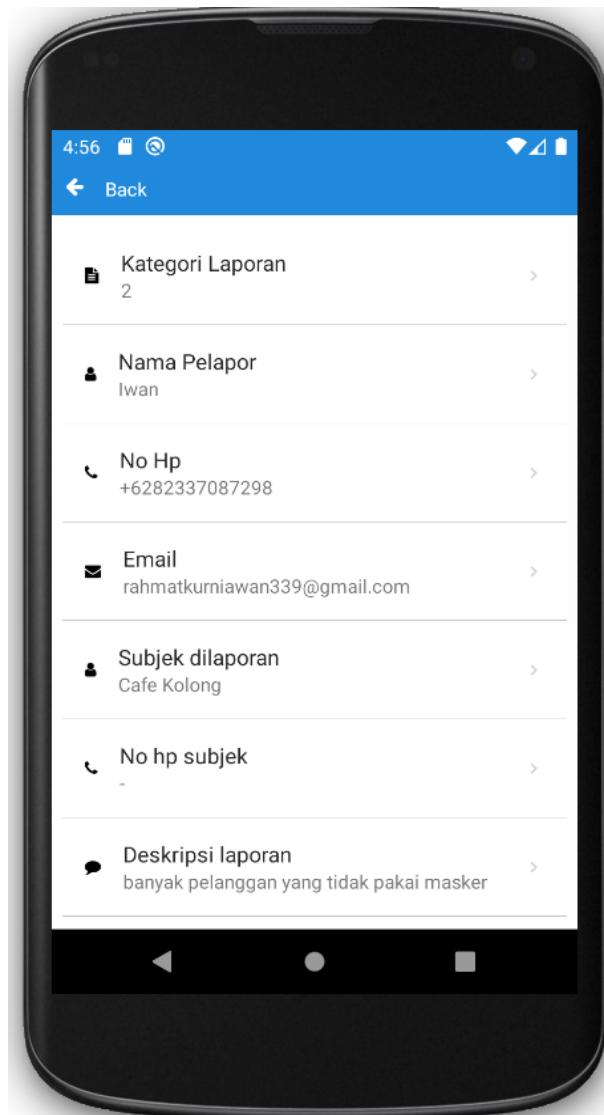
4:56

Back

Kategori Laporan
2

Nama Pelapor
Iwan

No Hp
+6282337087298

Email
rahmatkurniawan339@gmail.com

Subjek dilaporan
Cafe Kolong

No hp subjek
-

Deskripsi laporan
banyak pelanggan yang tidak pakai masker